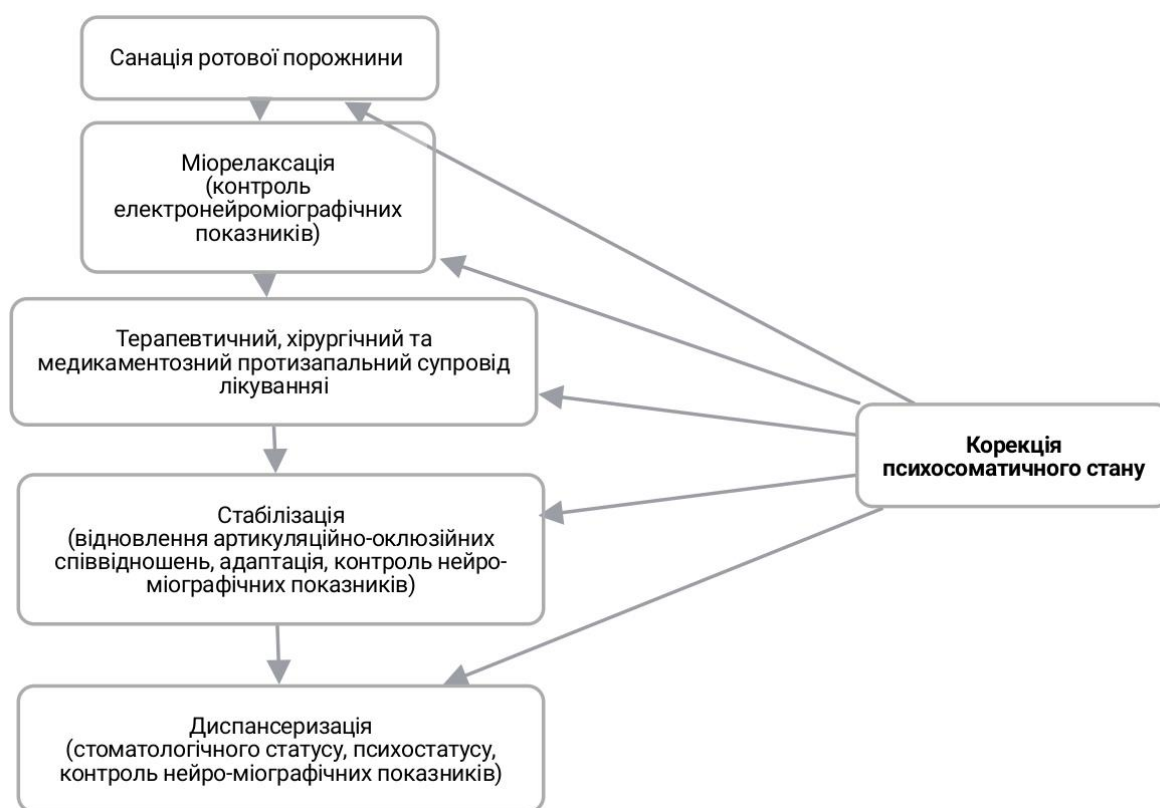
Санація ротової порожнини

Міорелаксація
(контроль
електронейроміографічних
показників)

Терапевтичний, хірургічний та медикаментозний протизапальний супровід лікуванняі

Стабілізація
(відновлення артикуляційно-оклюзійних співвідношень, адаптація, контроль нейро-міографічних показників)

Диспансеризація
(стоматологічного статусу, психостатусу, контроль нейро-міографічних показників)

Корекція психосоматичного стану